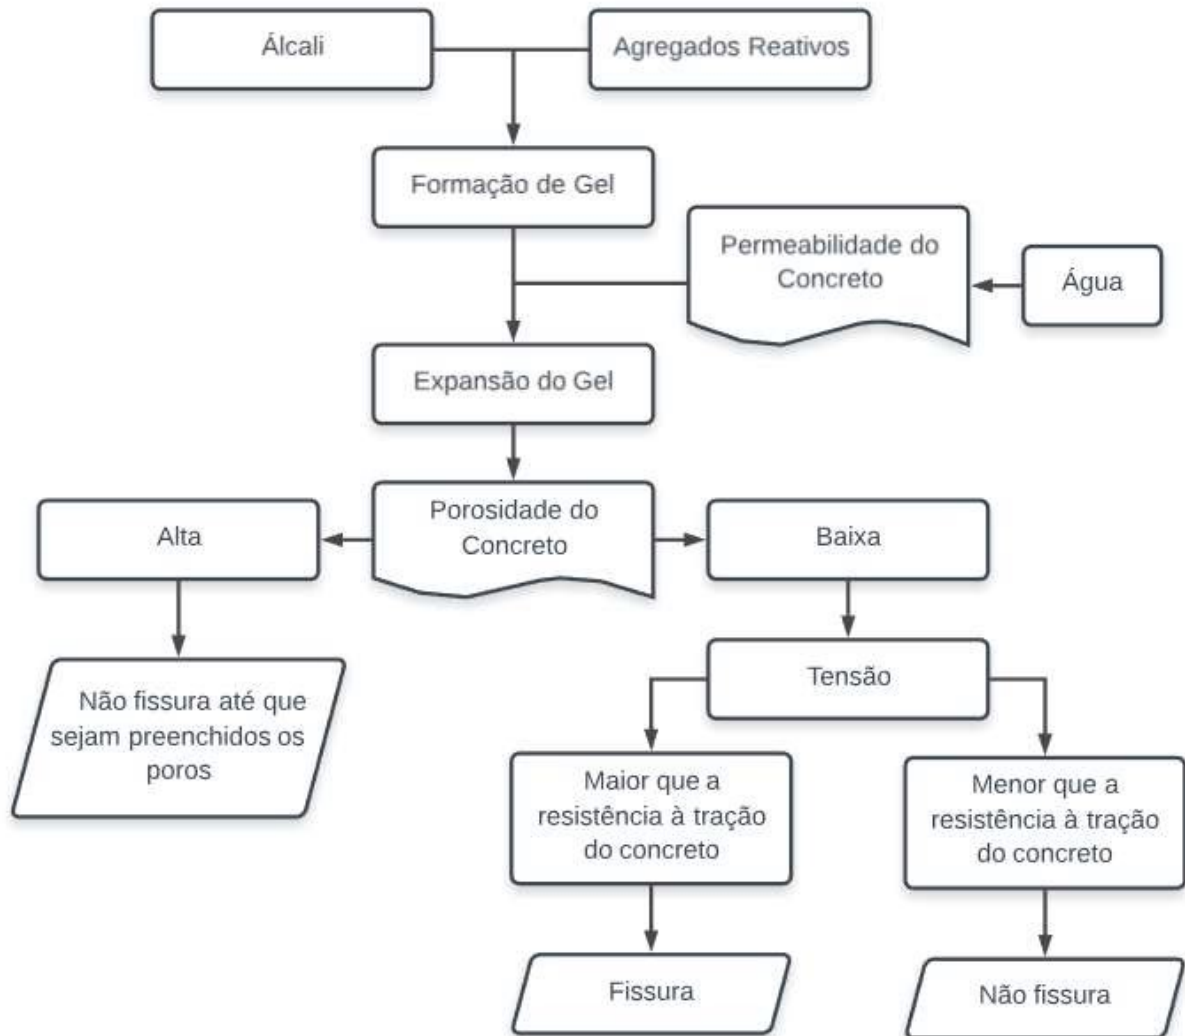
Álcali

Agregados Reativos

Formação de Gel

Permeabilidade do Concreto

Água

Expansão do Gel

Porosidade do Concreto

Alta

Baixa

Não fissura até que sejam preenchidos os poros

Tensão

Maior que a resistência à tração do concreto

Menor que a resistência à tração do concreto

Fissura

Não fissura